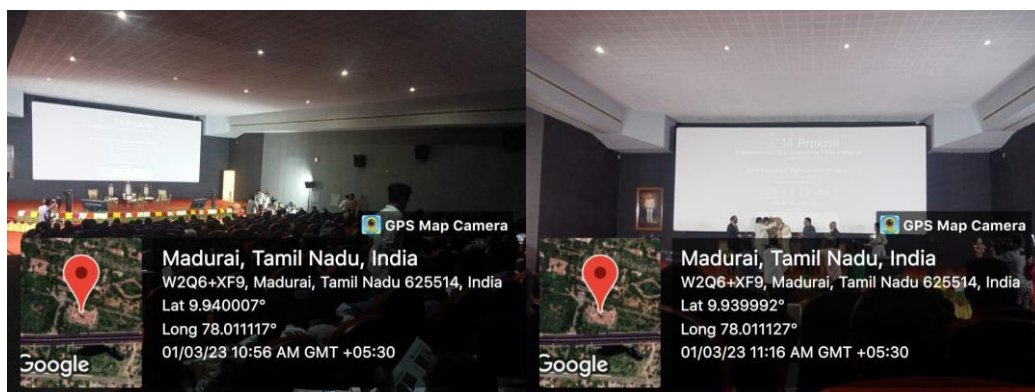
GPS Map Camera

Madurai, Tamil Nadu, India
W2Q6+XF9, Madurai, Tamil Nadu 625514, India
Lat 9.940007°
Long 78.011117°
01/03/23 10:56 AM GMT +05:30

Google

14 Prakriti
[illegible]

GPS Map Camera

Madurai, Tamil Nadu, India
W2Q6+XF9, Madurai, Tamil Nadu 625514, India
Lat 9.939992°
Long 78.011127°
01/03/23 11:16 AM GMT +05:30

Google